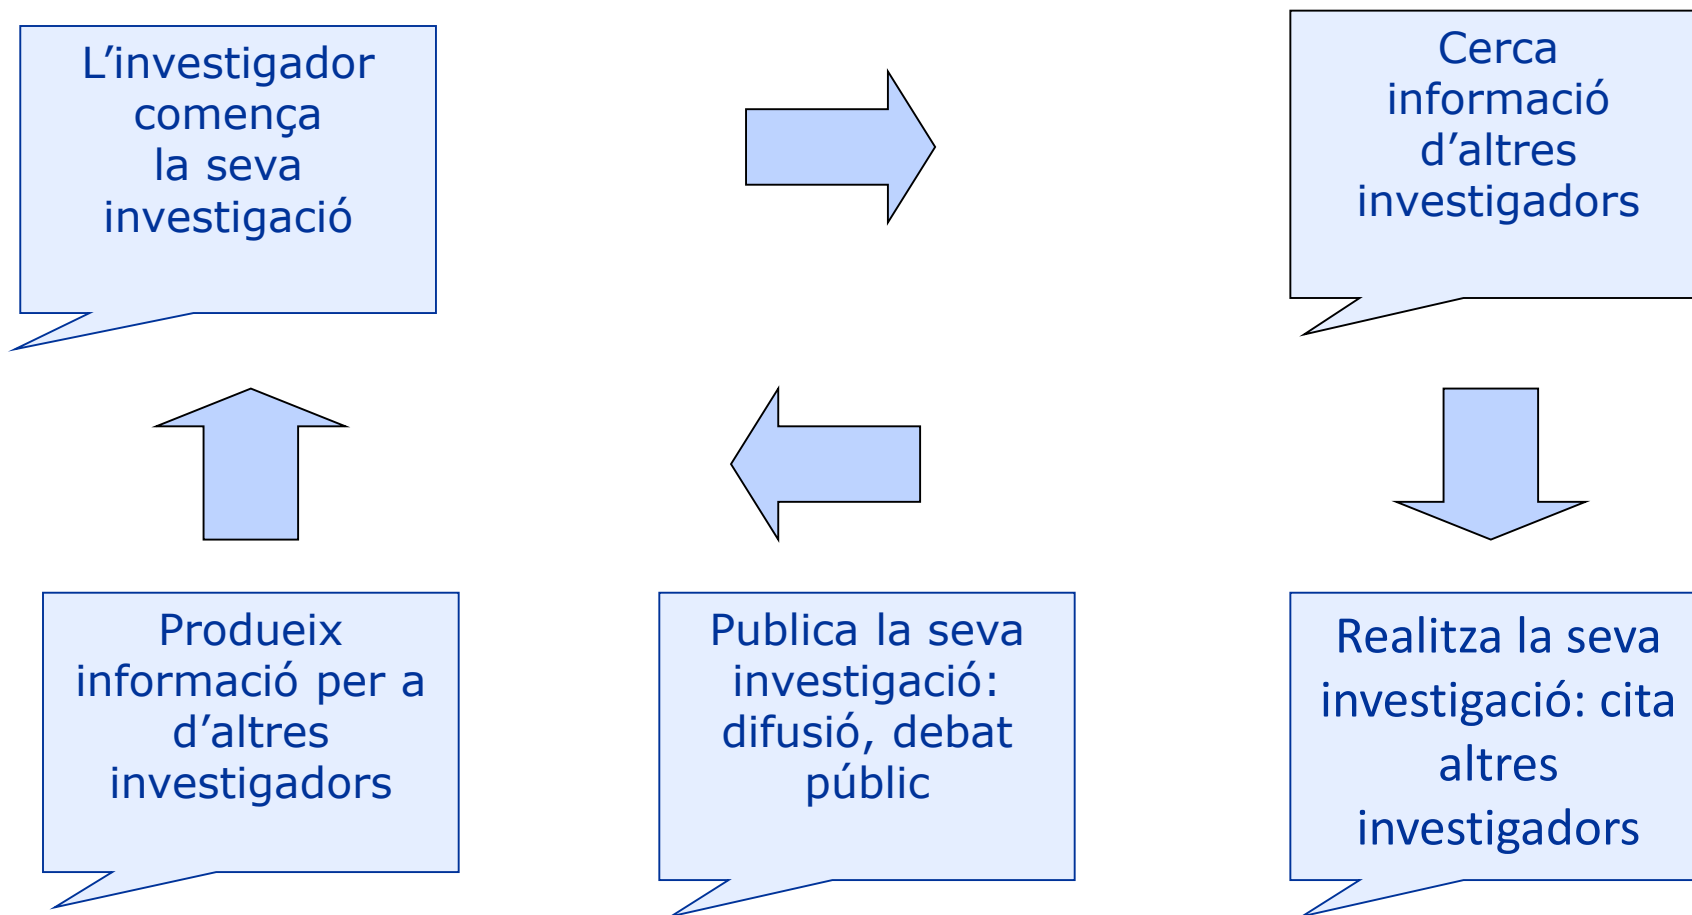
L’investigador comença la seva investigació

Cerca informació d’altres investigadors

Realitza la seva investigació: cita altres investigadors

Publica la seva investigació: difusió, debat públic

Produeix informació per a d’altres investigadors